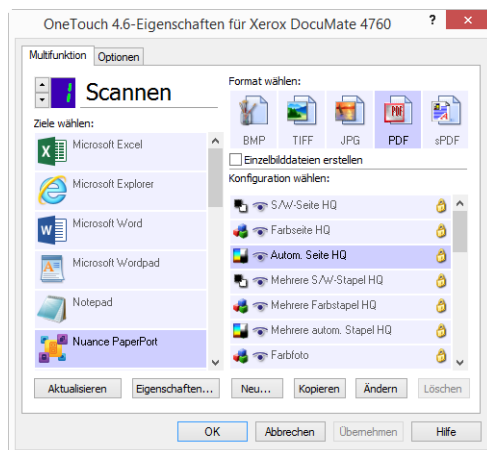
OneTouch 4.6-Eigenschaften für Xerox DocuMate 4760

?

Multifunktion | Optionen

1 Scannen

Ziele wählen:

Microsoft Excel

Microsoft Explorer

Microsoft Word

Microsoft Wordpad

Notepad

Nuance PaperPort

Format wählen:

BMP | TIFF | JPG | PDF | sPDF

Einzelbilddateien erstellen

Konfiguration wählen:

S/W-Seite HQ

Farbseite HQ

Autom. Seite HQ

Mehrere S/W-Stapel HQ

Mehrere Farbstapel HQ

Mehrere autom. Stapel HQ

Farbfoto

Aktualisieren | Eigenschaften... | Neu... | Kopieren | Ändern | Löschen

OK | Abbrechen | Übernehmen | Hilfe